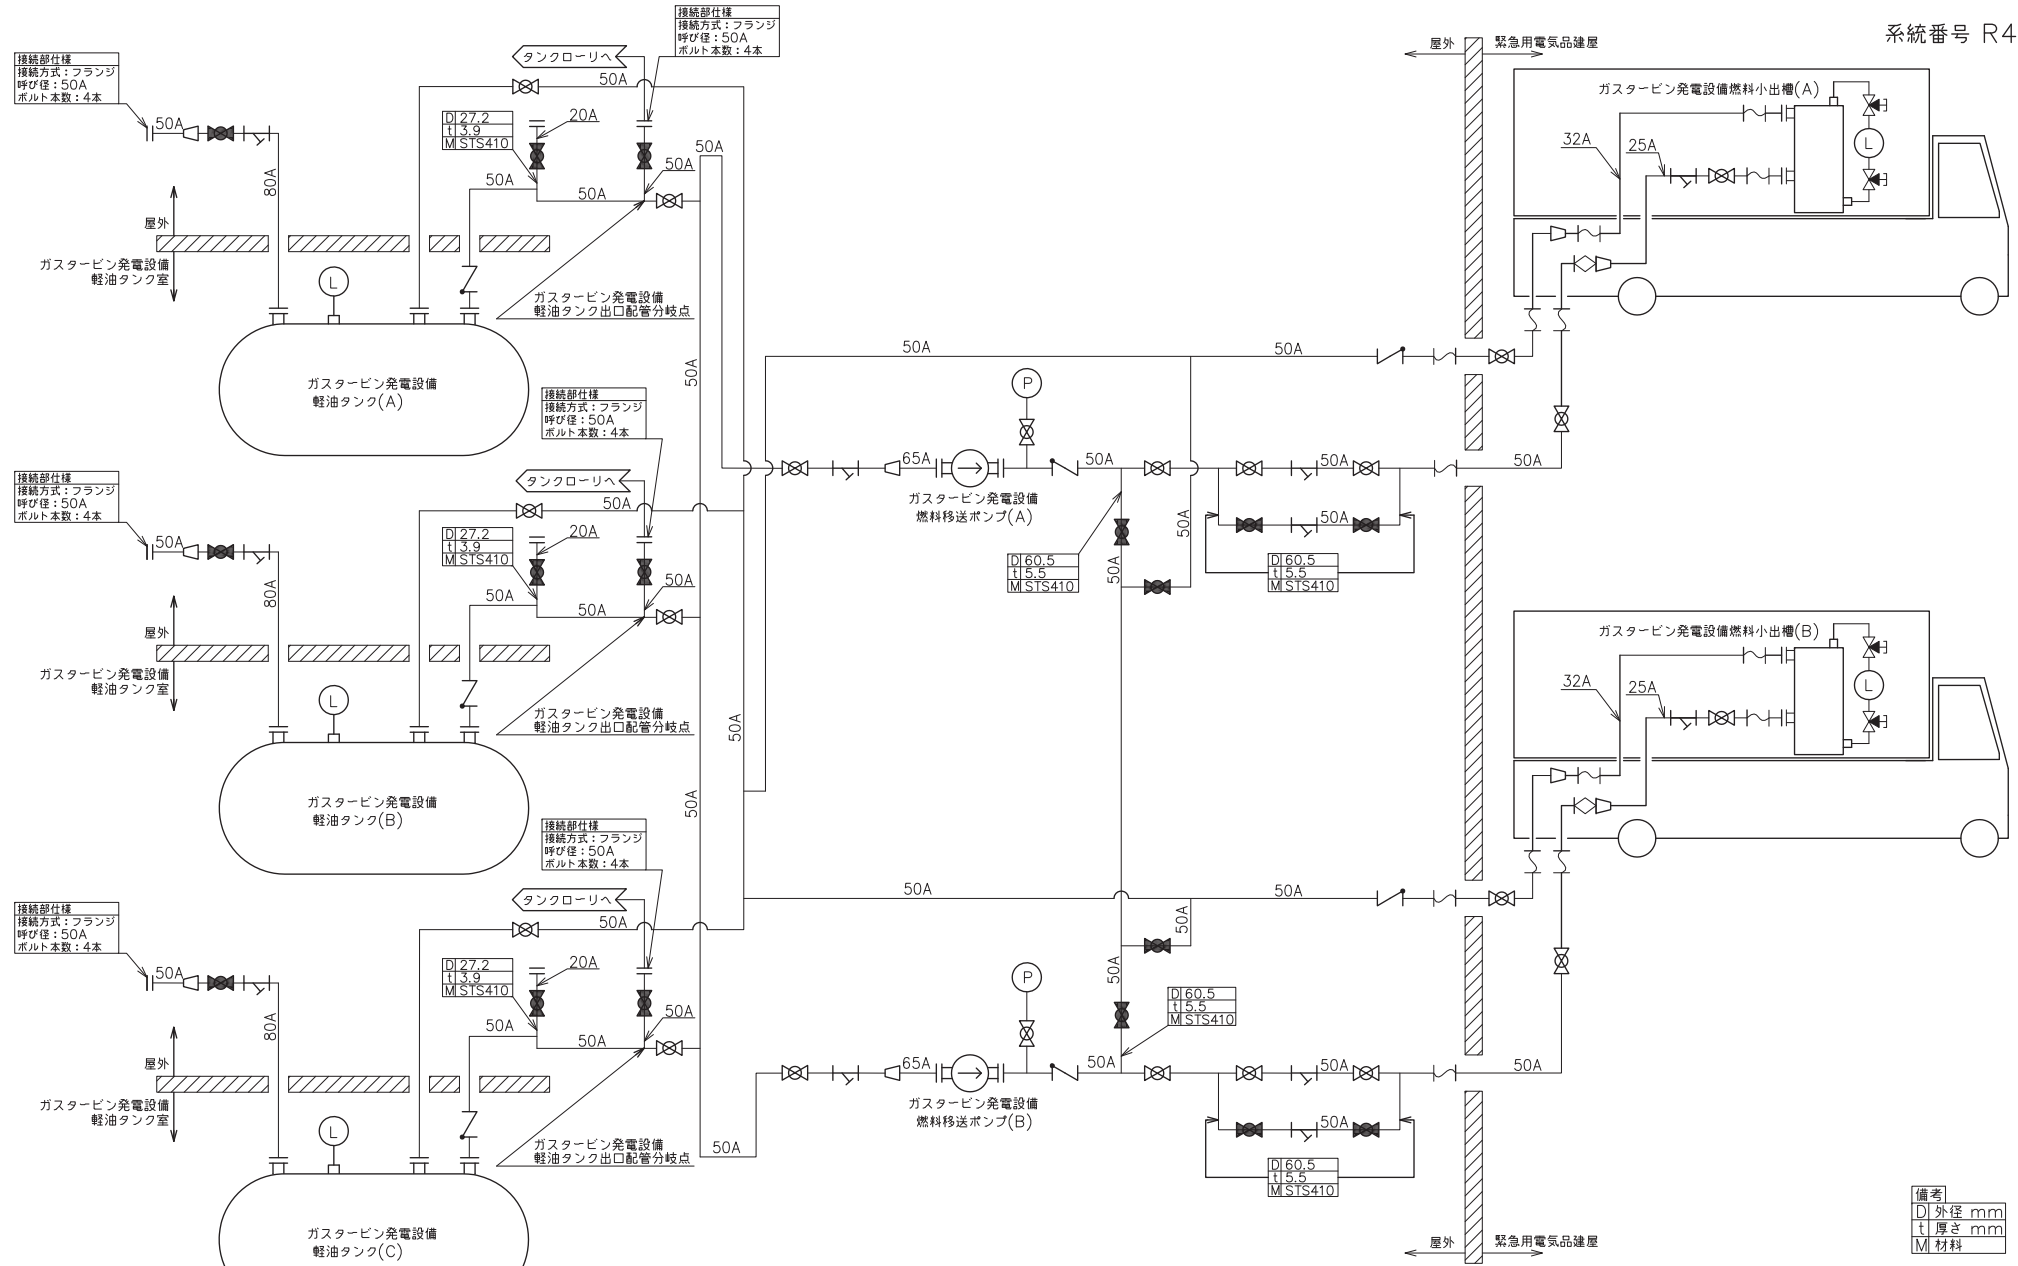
系統番号 R4

接続部仕様
接続方式：フランジ
呼び径：50A
ボルト本数：4本

タンクローリへ

接続部仕様
接続方式：フランジ
呼び径：50A
ボルト本数：4本

50A
50A
80A
D 27.2
t 3.9
M STS410
20A
50A
50A
50A
50A
屋外
ガスタービン発電設備
軽油タンク室
L
ガスタービン発電設備
軽油タンク出口配管分岐点
ガスタービン発電設備
軽油タンク(A)

屋外 緊急用電気品建屋
ガスタービン発電設備燃料小出槽(A)
32A
25A
L

50A
50A
P
50A
65A
50A
ガスタービン発電設備
燃料移送ポンプ(A)
50A
50A
50A
D 60.5
t 5.5
M STS410
50A
50A
D 60.5
t 5.5
M STS410
50A

接続部仕様
接続方式：フランジ
呼び径：50A
ボルト本数：4本
タンクローリへ
50A
接続部仕様
接続方式：フランジ
呼び径：50A
ボルト本数：4本
50A
80A
D 27.2
t 3.9
M STS410
20A
50A
50A
50A
屋外
ガスタービン発電設備
軽油タンク室
L
ガスタービン発電設備
軽油タンク出口配管分岐点
50A
ガスタービン発電設備
軽油タンク(B)
50A

ガスタービン発電設備燃料小出槽(B)
32A
25A
L

接続部仕様
接続方式：フランジ
呼び径：50A
ボルト本数：4本
タンクローリへ
50A
50A
50A
接続部仕様
接続方式：フランジ
呼び径：50A
ボルト本数：4本
50A
80A
D 27.2
t 3.9
M STS410
20A
50A
50A
50A
屋外
ガスタービン発電設備
軽油タンク室
L
ガスタービン発電設備
軽油タンク出口配管分岐点
50A
ガスタービン発電設備
軽油タンク(C)

50A
P
D 60.5
t 5.5
M STS410
65A
50A
ガスタービン発電設備
燃料移送ポンプ(B)
50A
50A
50A
D 60.5
t 5.5
M STS410
50A

屋外 緊急用電気品建屋

| 備考 | |
|---|---|
| D | 外径 mm |
| t | 厚さ mm |
| M | 材料 |